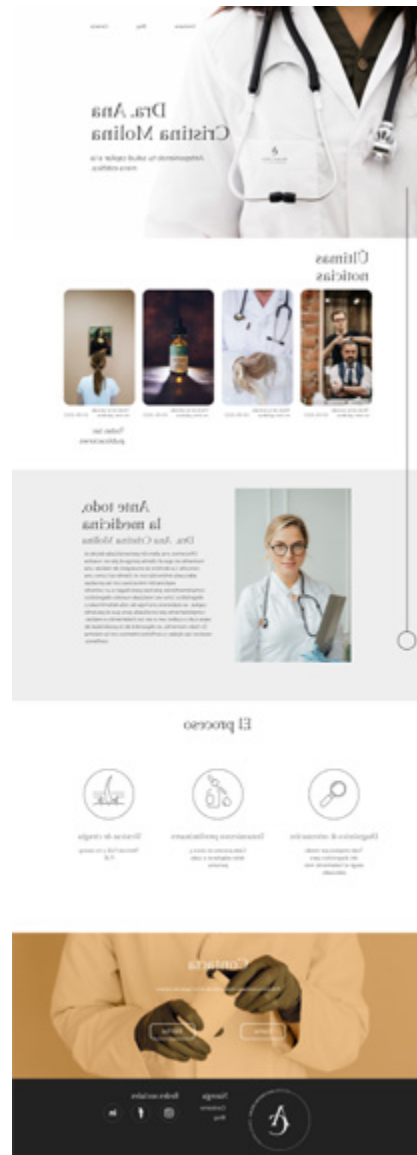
Dra. Ana Cristina Molina

Acompañándote tu salud capilar a la mejor estética.

Últimas noticias

Todas las publicaciones

Ante todo, la medicina

Dra. Ana Cristina Molina

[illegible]

El proceso

Diagnóstico de situación

Tratamientos personalizados

Técnicas de cirugía

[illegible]

Contacto

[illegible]

Navega

Redes sociales